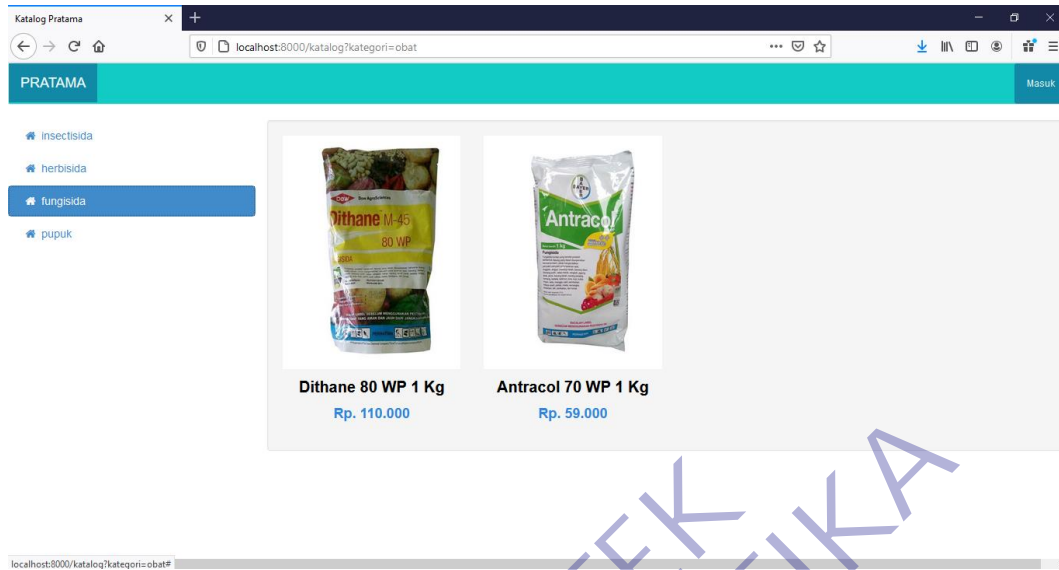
Katalog Pratama

localhost:8000/katalog?kategori=obat

PRATAMA

Masuk

insectisida

herbisida

fungisida

pupuk

Dithane M-45 80 WP

Antracol

Dithane 80 WP 1 Kg

Rp. 110.000

Antracol 70 WP 1 Kg

Rp. 59.000

localhost:8000/katalog?kategori=obat#